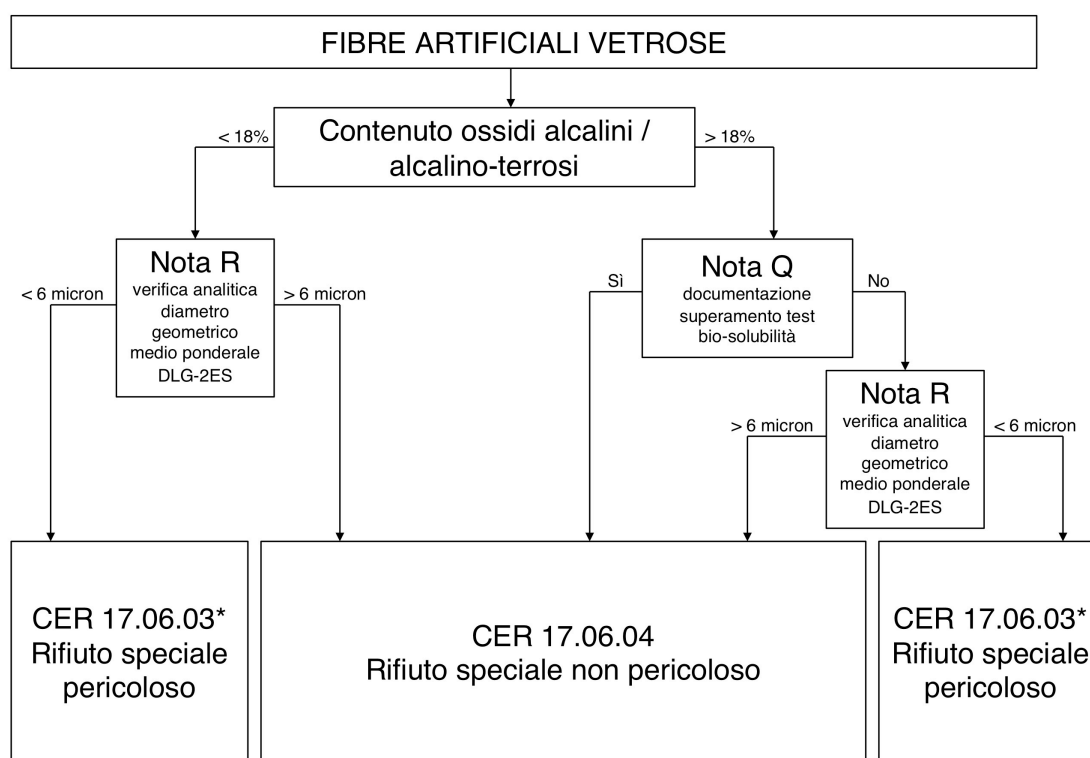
FIBRE ARTIFICIALI VETROSE

< 18%

Contenuto ossidi alcalini / alcalino-terrosi

> 18%

Nota R
verifica analitica diametro geometrico medio ponderale DLG-2ES

< 6 micron

> 6 micron

Nota Q
documentazione superamento test bio-solubilità

Sì

No

Nota R
verifica analitica diametro geometrico medio ponderale DLG-2ES

> 6 micron

< 6 micron

CER 17.06.03*
Rifiuto speciale pericoloso

CER 17.06.04
Rifiuto speciale non pericoloso

CER 17.06.03*
Rifiuto speciale pericoloso